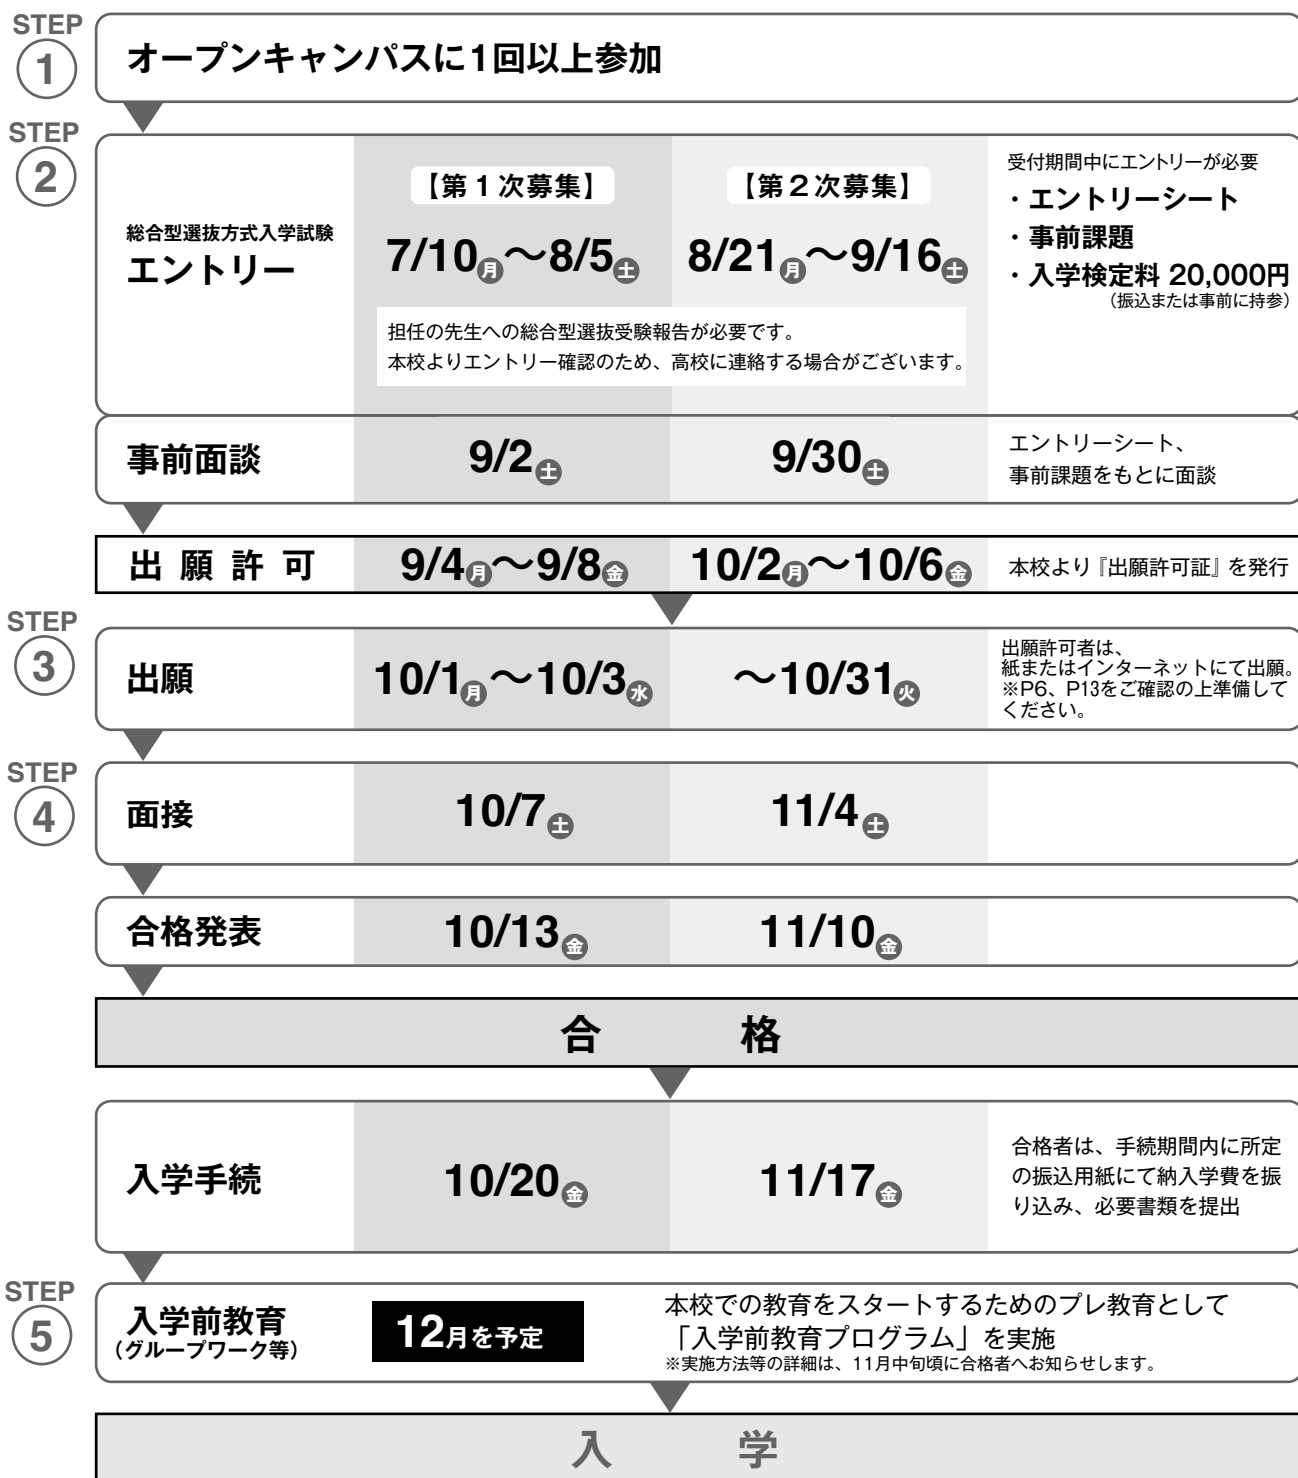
STEP 1

オープンキャンパスに1回以上参加

STEP 2

総合型選抜方式入学試験
エントリー

【第１次募集】
7/10月〜8/5土

【第２次募集】
8/21月〜9/16土

受付期間中にエントリーが必要
・エントリーシート
・事前課題
・入学検定料 20,000円
（振込または事前に持参）

担任の先生への総合型選抜受験報告が必要です。
本校よりエントリー確認のため、高校に連絡する場合がございます。

事前面談
9/2土
9/30土
エントリーシート、事前課題をもとに面談

出 願 許 可
9/4月〜9/8金
10/2月〜10/6金
本校より『出願許可証』を発行

STEP 3

出願
10/1月〜10/3水
〜10/31火
出願許可者は、紙またはインターネットにて出願。
※P6、P13をご確認の上準備してください。

STEP 4

面接
10/7土
11/4土

合格発表
10/13金
11/10金

合 格

入学手続
10/20金
11/17金
合格者は、手続期間内に所定の振込用紙にて納入学費を振り込み、必要書類を提出

STEP 5

入学前教育
（グループワーク等）
12月を予定
本校での教育をスタートするためのプレ教育として「入学前教育プログラム」を実施
※実施方法等の詳細は、11月中旬頃に合格者へお知らせします。

入 学